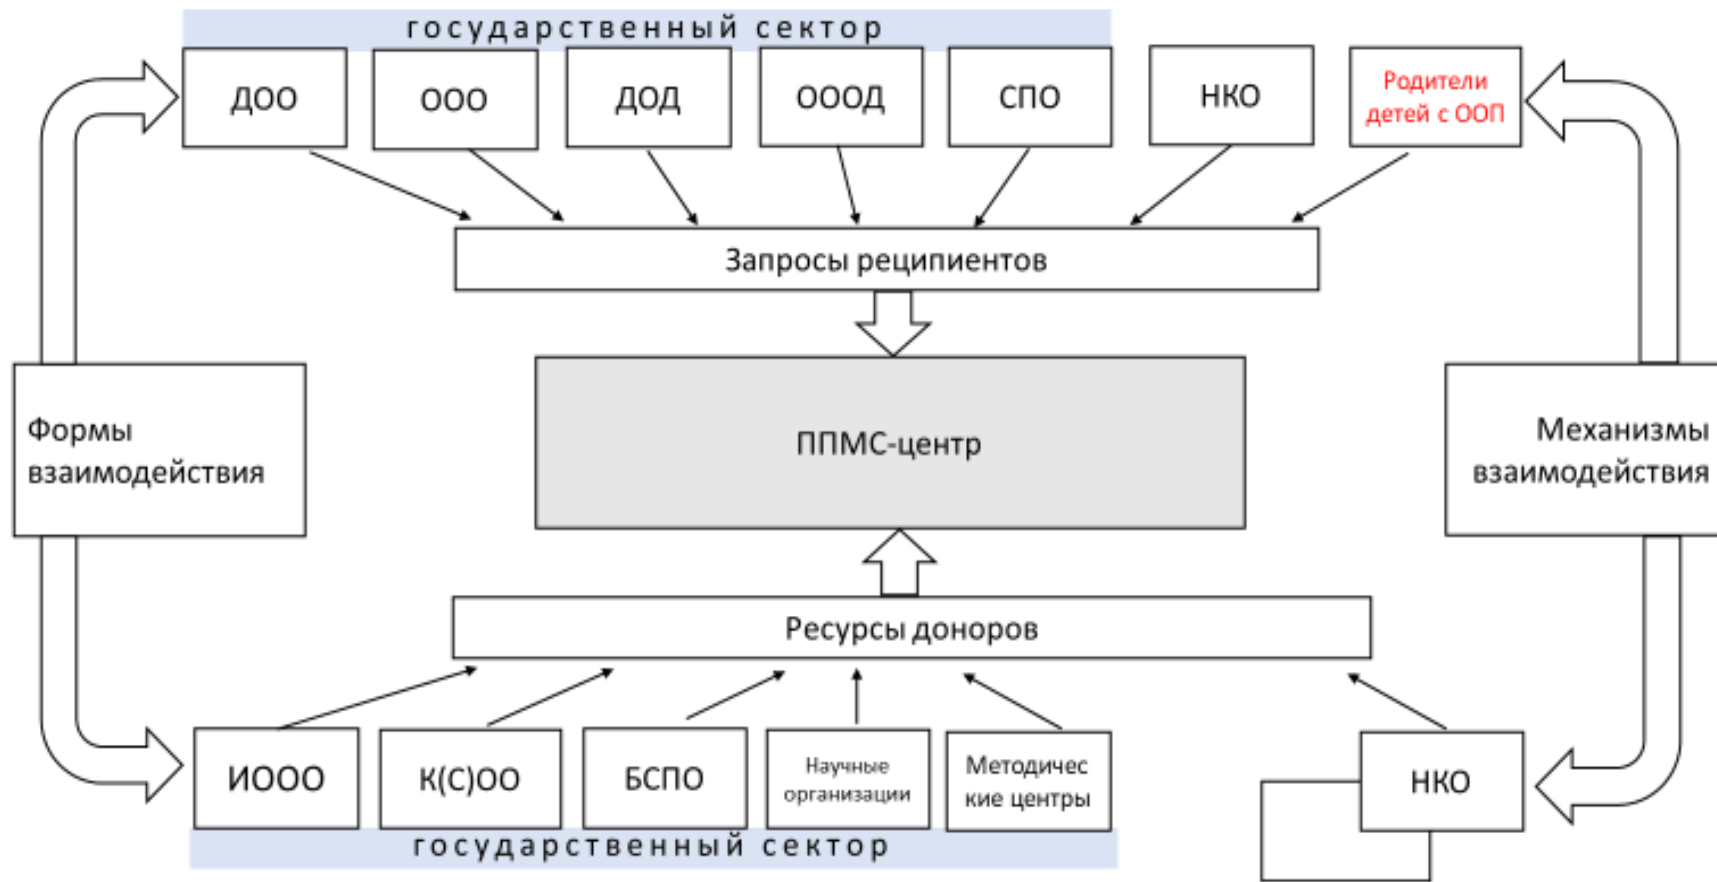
государственный сектор

ДОО

ООО

ДОД

ОООД

СПО

НКО

Родители детей с ООП

Запросы реципиентов

Формы взаимодействия

ППМС-центр

Механизмы взаимодействия

Ресурсы доноров

ИООО

К(С)ОО

БСПО

Научные организации

Методические центры

НКО

государственный сектор